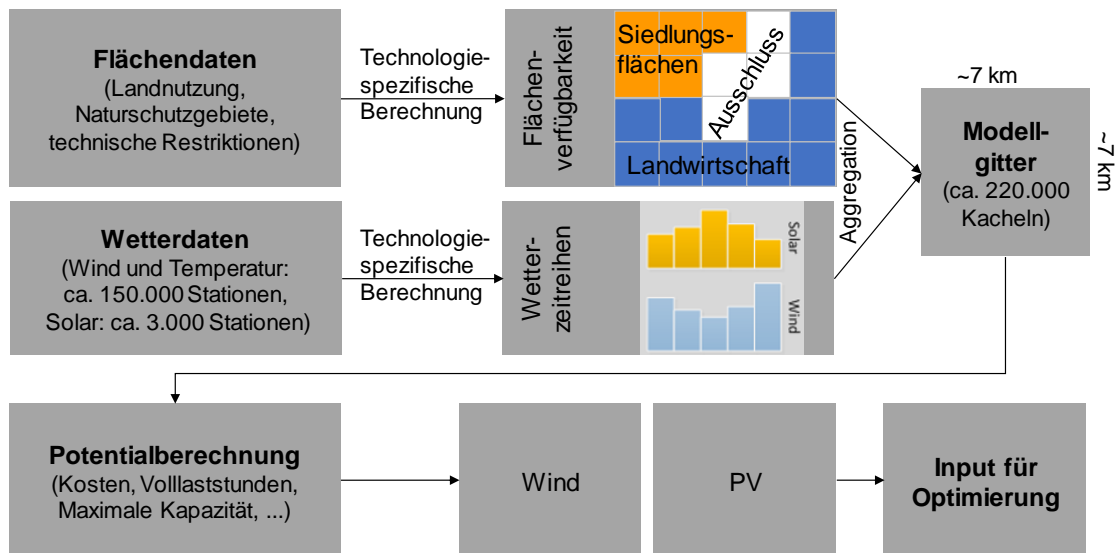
**Flächendaten**
(Landnutzung, Naturschutzgebiete, technische Restriktionen)

Technologiespezifische Berechnung

Flächenverfügbarkeit

Siedlungsflächen

Ausschluss

Landwirtschaft

**Wetterdaten**
(Wind und Temperatur: ca. 150.000 Stationen, Solar: ca. 3.000 Stationen)

Technologiespezifische Berechnung

Wetterzeitreihen

Solar

Wind

Aggregation

~7 km

~7 km

**Modellgitter**
(ca. 220.000 Kacheln)

**Potentialberechnung**
(Kosten, Volllaststunden, Maximale Kapazität, ...)

Wind

PV

**Input für Optimierung**